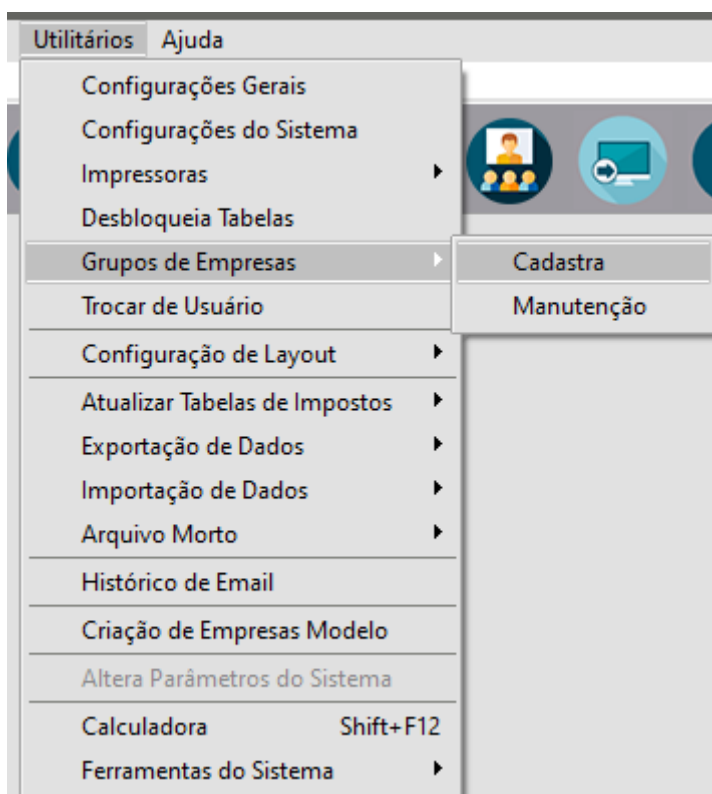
Utilitários Ajuda

Configurações Gerais
Configurações do Sistema
Impressoras
Desbloqueia Tabelas
Grupos de Empresas
Trocar de Usuário
Configuração de Layout
Atualizar Tabelas de Impostos
Exportação de Dados
Importação de Dados
Arquivo Morto
Histórico de Email
Criação de Empresas Modelo
Altera Parâmetros do Sistema
Calculadora Shift+F12
Ferramentas do Sistema

Cadastra
Manutenção